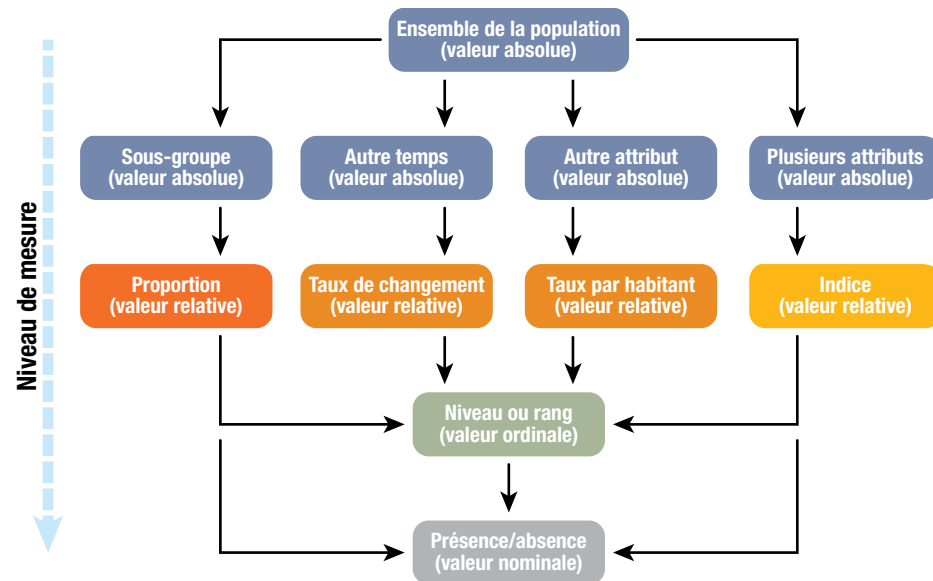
Niveau de mesure

Ensemble de la population
(valeur absolue)

Sous-groupe
(valeur absolue)

Autre temps
(valeur absolue)

Autre attribut
(valeur absolue)

Plusieurs attributs
(valeur absolue)

Proportion
(valeur relative)

Taux de changement
(valeur relative)

Taux par habitant
(valeur relative)

Indice
(valeur relative)

Niveau ou rang
(valeur ordinale)

Présence/absence
(valeur nominale)